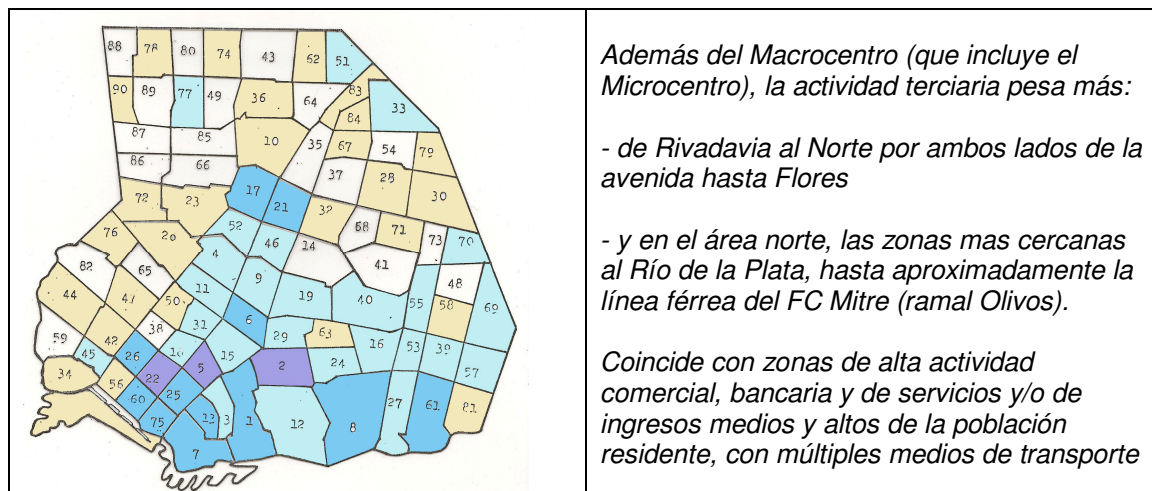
| 88 78 80 74 43 62 51 90 89 77 49 36 64 83 33 84 87 85 10 35 67 54 79 86 66 37 28 30 17 21 72 23 32 68 71 73 70 52 76 20 46 14 41 4 82 65 9 48 44 47 50 11 19 40 55 58 69 6 38 31 63 59 45 42 29 26 10 15 16 53 39 34 22 5 2 24 57 56 60 25 27 61 81 75 13 3 1 12 8 7 | *Además del Macrocentro (que incluye el Microcentro), la actividad terciaria pesa más:*<br><br>*- de Rivadavia al Norte por ambos lados de la avenida hasta Flores*<br><br>*- y en el área norte, las zonas mas cercanas al Río de la Plata, hasta aproximadamente la línea férrea del FC Mitre (ramal Olivos).*<br><br>*Coincide con zonas de alta actividad comercial, bancaria y de servicios y/o de ingresos medios y altos de la población residente, con múltiples medios de transporte* |
|---|---|